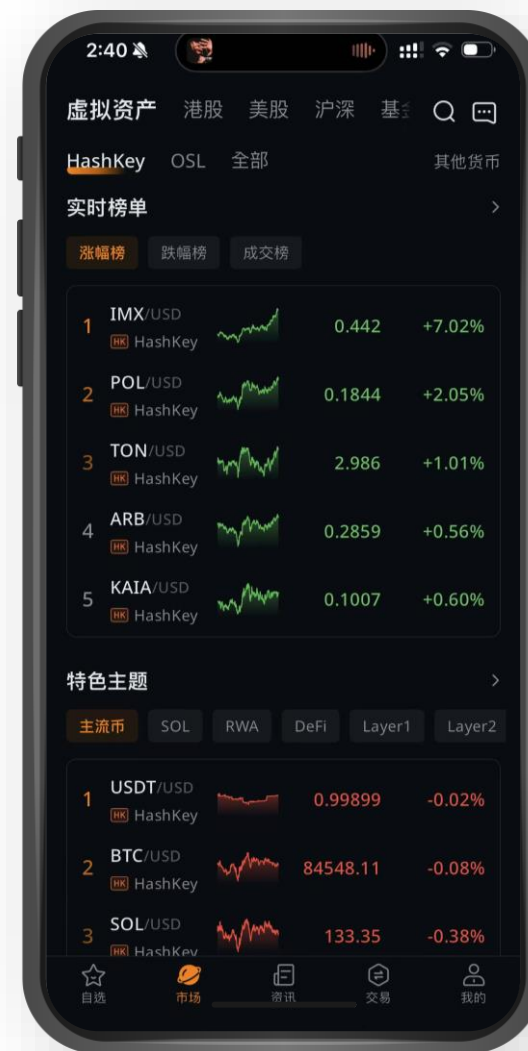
2:40

虚拟资产 港股 美股 沪深 基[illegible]

HashKey OSL 全部 其他货币

实时榜单 >

涨幅榜 跌幅榜 成交榜

| | | | |
|---|---|---|---|
| 1 | IMX/USD HK HashKey | 0.442 | +7.02% |
| 2 | POL/USD HK HashKey | 0.1844 | +2.05% |
| 3 | TON/USD HK HashKey | 2.986 | +1.01% |
| 4 | ARB/USD HK HashKey | 0.2859 | +0.56% |
| 5 | KAIA/USD HK HashKey | 0.1007 | +0.60% |

特色主题 >

主流币 SOL RWA DeFi Layer1 Layer2

| | | | |
|---|---|---|---|
| 1 | USDT/USD HK HashKey | 0.99899 | -0.02% |
| 2 | BTC/USD HK HashKey | 84548.11 | -0.08% |
| 3 | SOL/USD HK HashKey | 133.35 | -0.38% |

自选 市场 资讯 交易 我的